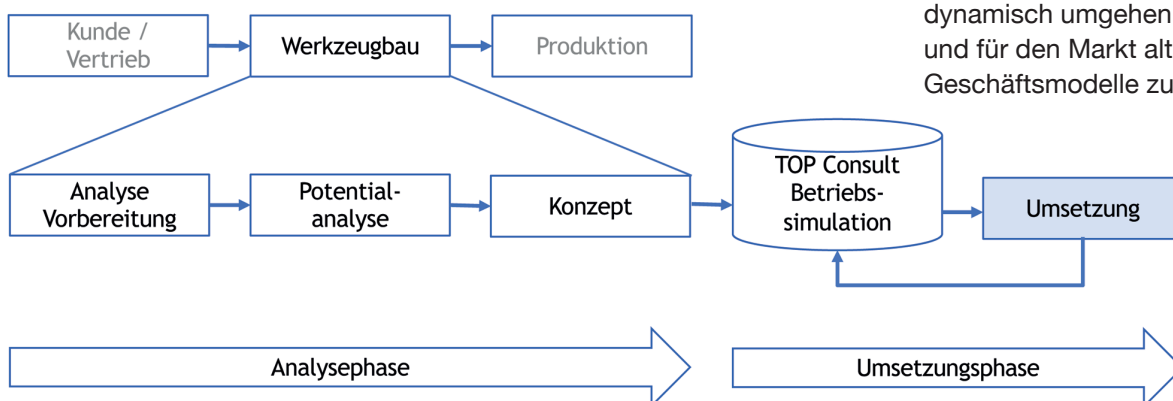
Kunde / Vertrieb

Werkzeugbau

Produktion

dynamisch umgehen
und für den Markt alt
Geschäftsmodelle zu

Analyse Vorbereitung

Potential-analyse

Konzept

TOP Consult Betriebs-simulation

Umsetzung

Analysephase

Umsetzungsphase